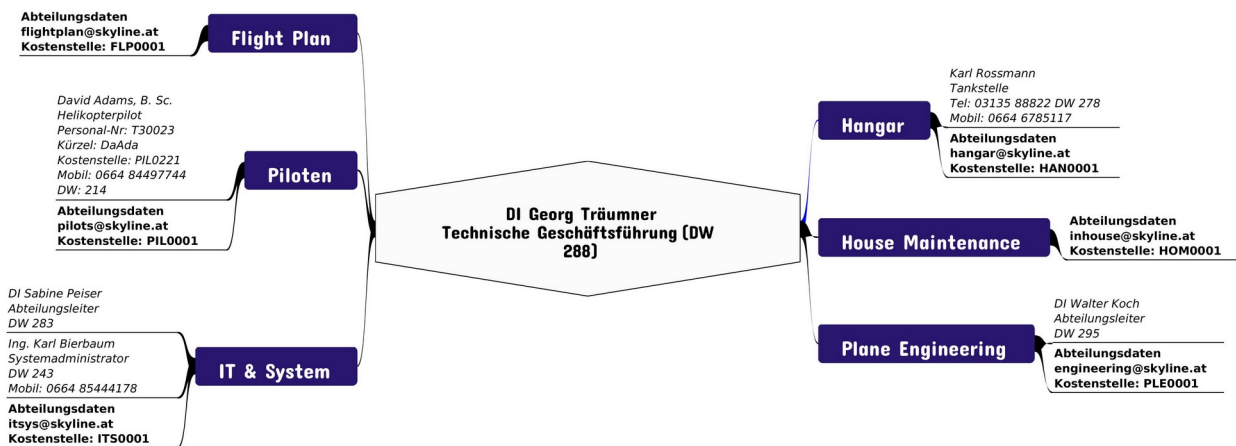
DI Georg Träumner
Technische Geschäftsführung (DW 288)

Flight Plan

Abteilungsdaten
flightplan@skyline.at
Kostenstelle: FLP0001

Piloten

David Adams, B. Sc.
Helikopterpilot
Personal-Nr: T30023
Kürzel: DaAda
Kostenstelle: PIL0221
Mobil: 0664 84497744
DW: 214

Abteilungsdaten
pilots@skyline.at
Kostenstelle: PIL0001

IT & System

DI Sabine Peiser
Abteilungsleiter
DW 283

Ing. Karl Bierbaum
Systemadministrator
DW 243
Mobil: 0664 85444178

Abteilungsdaten
itsys@skyline.at
Kostenstelle: ITS0001

Hangar

Karl Rossmann
Tankstelle
Tel: 03135 88822 DW 278
Mobil: 0664 6785117

Abteilungsdaten
hangar@skyline.at
Kostenstelle: HAN0001

House Maintenance

Abteilungsdaten
inhouse@skyline.at
Kostenstelle: HOM0001

Plane Engineering

DI Walter Koch
Abteilungsleiter
DW 295

Abteilungsdaten
engineering@skyline.at
Kostenstelle: PLE0001